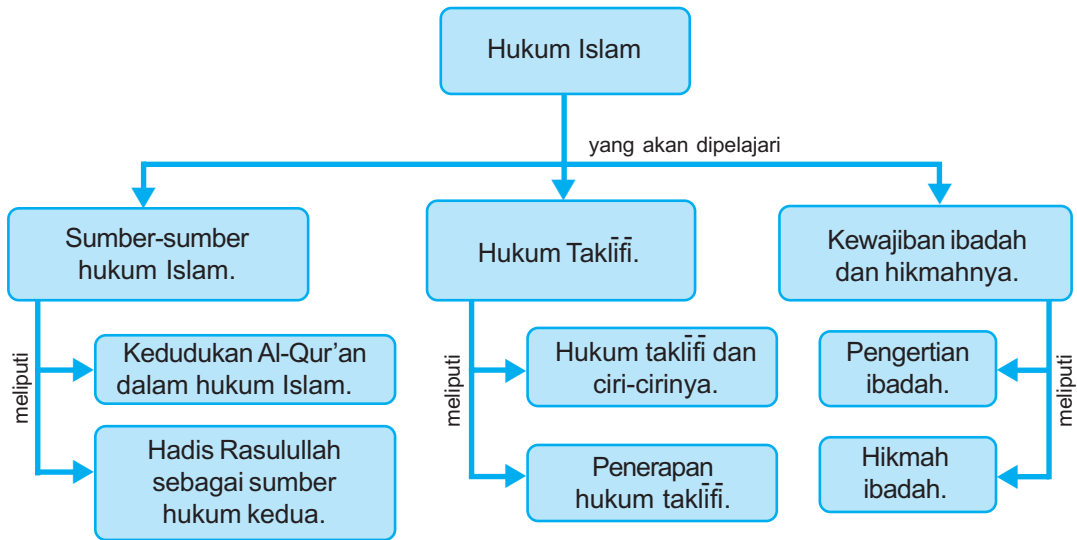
Hukum Islam

yang akan dipelajari

Sumber-sumber hukum Islam.

meliputi

Kedudukan Al-Qur'an dalam hukum Islam.

Hadis Rasulullah sebagai sumber hukum kedua.

Hukum Taklīfī.

meliputi

Hukum taklīfī dan ciri-cirinya.

Penerapan hukum taklīfī.

Kewajiban ibadah dan hikmahnya.

meliputi

Pengertian ibadah.

Hikmah ibadah.